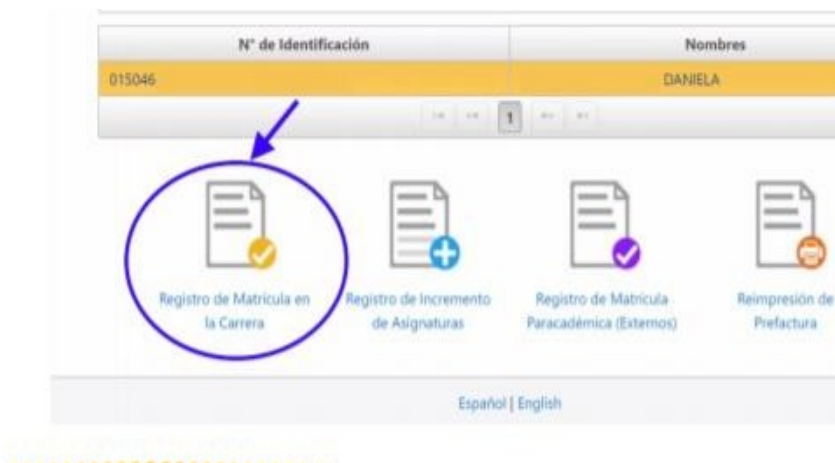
| N° de Identificación | Nombres |
|---|---|
| 015046 | DANIELA |

1

Registro de Matrícula en la Carrera

Registro de Incremento de Asignaturas

Registro de Matrícula Paracadémica (Externos)

Reimpresión de Prefactura

Español | English